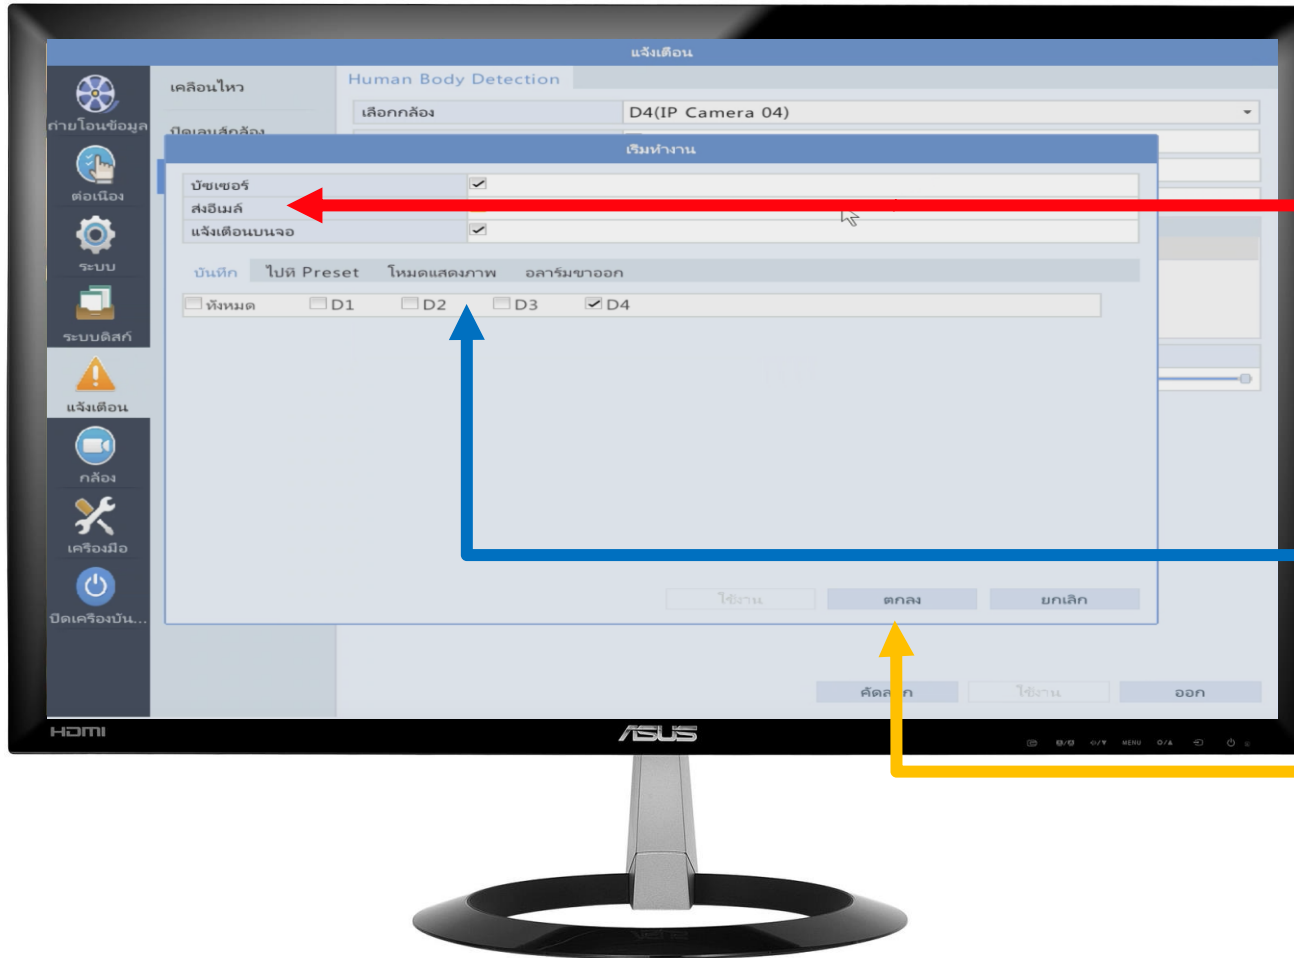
แจ้งเตือน

ถ่ายโอนข้อมูล
ต่อเนื่อง
ระบบ
ระบบดิสก์
แจ้งเตือน
กล้อง
เครื่องมือ
ปิดเครื่องบัน...

เคลื่อนไหว
ปิดเลนส์กล้อง

Human Body Detection
เลือกกล้อง
D4(IP Camera 04)

เริ่มทำงาน
บัซเซอร์
ส่งอีเมล์
แจ้งเตือนบนจอ

บันทึก
ไปที่ Preset
โหมดแสดงภาพ
อลาร์มขาออก

ทั้งหมด
D1
D2
D3
D4

ใช้งาน
ตกลง
ยกเลิก

คัดล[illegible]ก
ใช้งาน
ออก

HDMI
ASUS
MENU